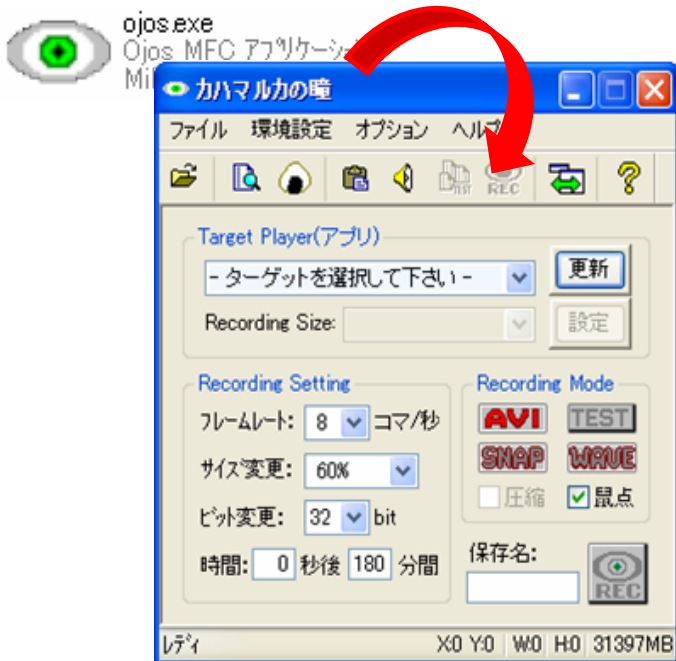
ojos.exe
Ojos MFC アプリケーション
Mi

カハマルカの瞳

ファイル 環境設定 オプション ヘルプ

TEST REC

Target Player(アプリ)

- ターゲットを選択して下さい -

更新

Recording Size:

設定

Recording Setting

フレームレート: 8 コマ/秒

サイズ変更: 60%

ビット変更: 32 bit

時間: 0 秒後 180 分間

Recording Mode

AVI TEST

SNAP WAVE

圧縮 鼠点

保存名:

REC

レディ X:0 Y:0 W:0 H:0 31397MB